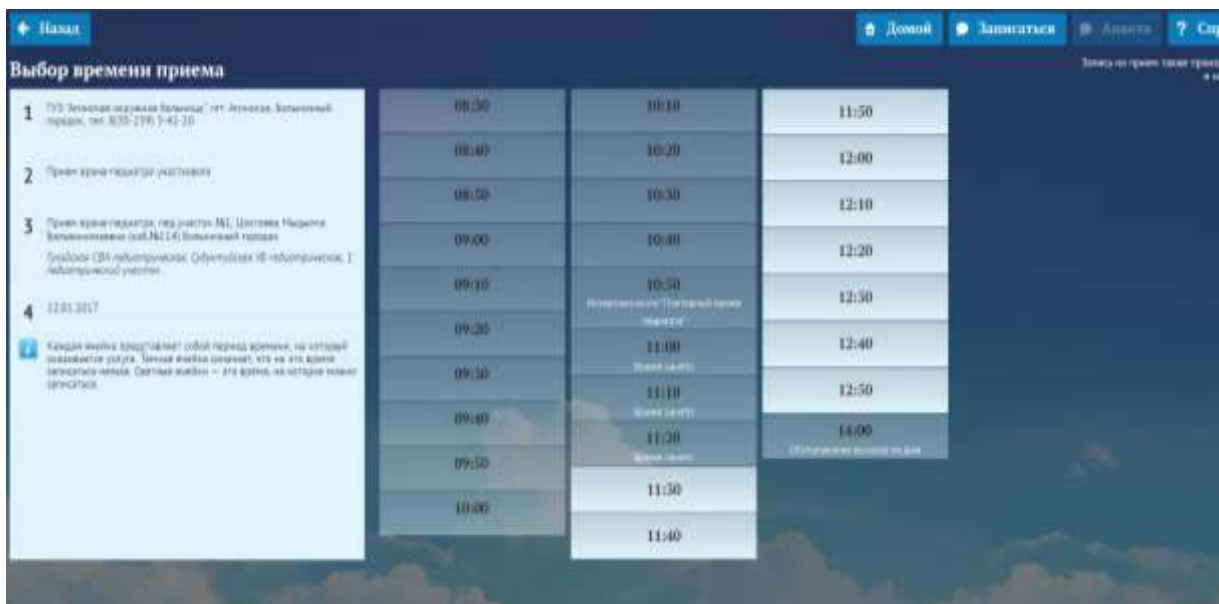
← Назад

Домой
Записаться
Анкета
? Спр

Выбор времени приема

Запись на прием также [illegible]

1 ГУЗ "Агинская окружная больница" пгт. Агинское, Больничный городок, тел. 8(30-239) 3-42-20

2 Прием врача педиатра участкового

3 Прием врача педиатра, пед.участок №1, Цынгеева Марьяна Балданжаповна (каб.№114) Больничный городок
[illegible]

4 12.01.2017

Каждая ячейка представляет собой период времени, на который оказывается услуга. Темная ячейка означает, что на это время записаться нельзя. Светлые ячейки — это время, на которое можно записаться.

| | | |
|---|---|---|
| 08:30 | 10:10 | 11:50 |
| 08:40 | 10:20 | 12:00 |
| 08:50 | 10:30 | 12:10 |
| 09:00 | 10:40 | 12:20 |
| 09:10 | 10:50 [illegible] | 12:30 |
| 09:20 | 11:00 Время занято | 12:40 |
| 09:30 | 11:10 Время занято | 12:50 |
| 09:40 | 11:20 Время занято | 14:00 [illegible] |
| 09:50 | 11:30 | |
| 10:00 | 11:40 | |